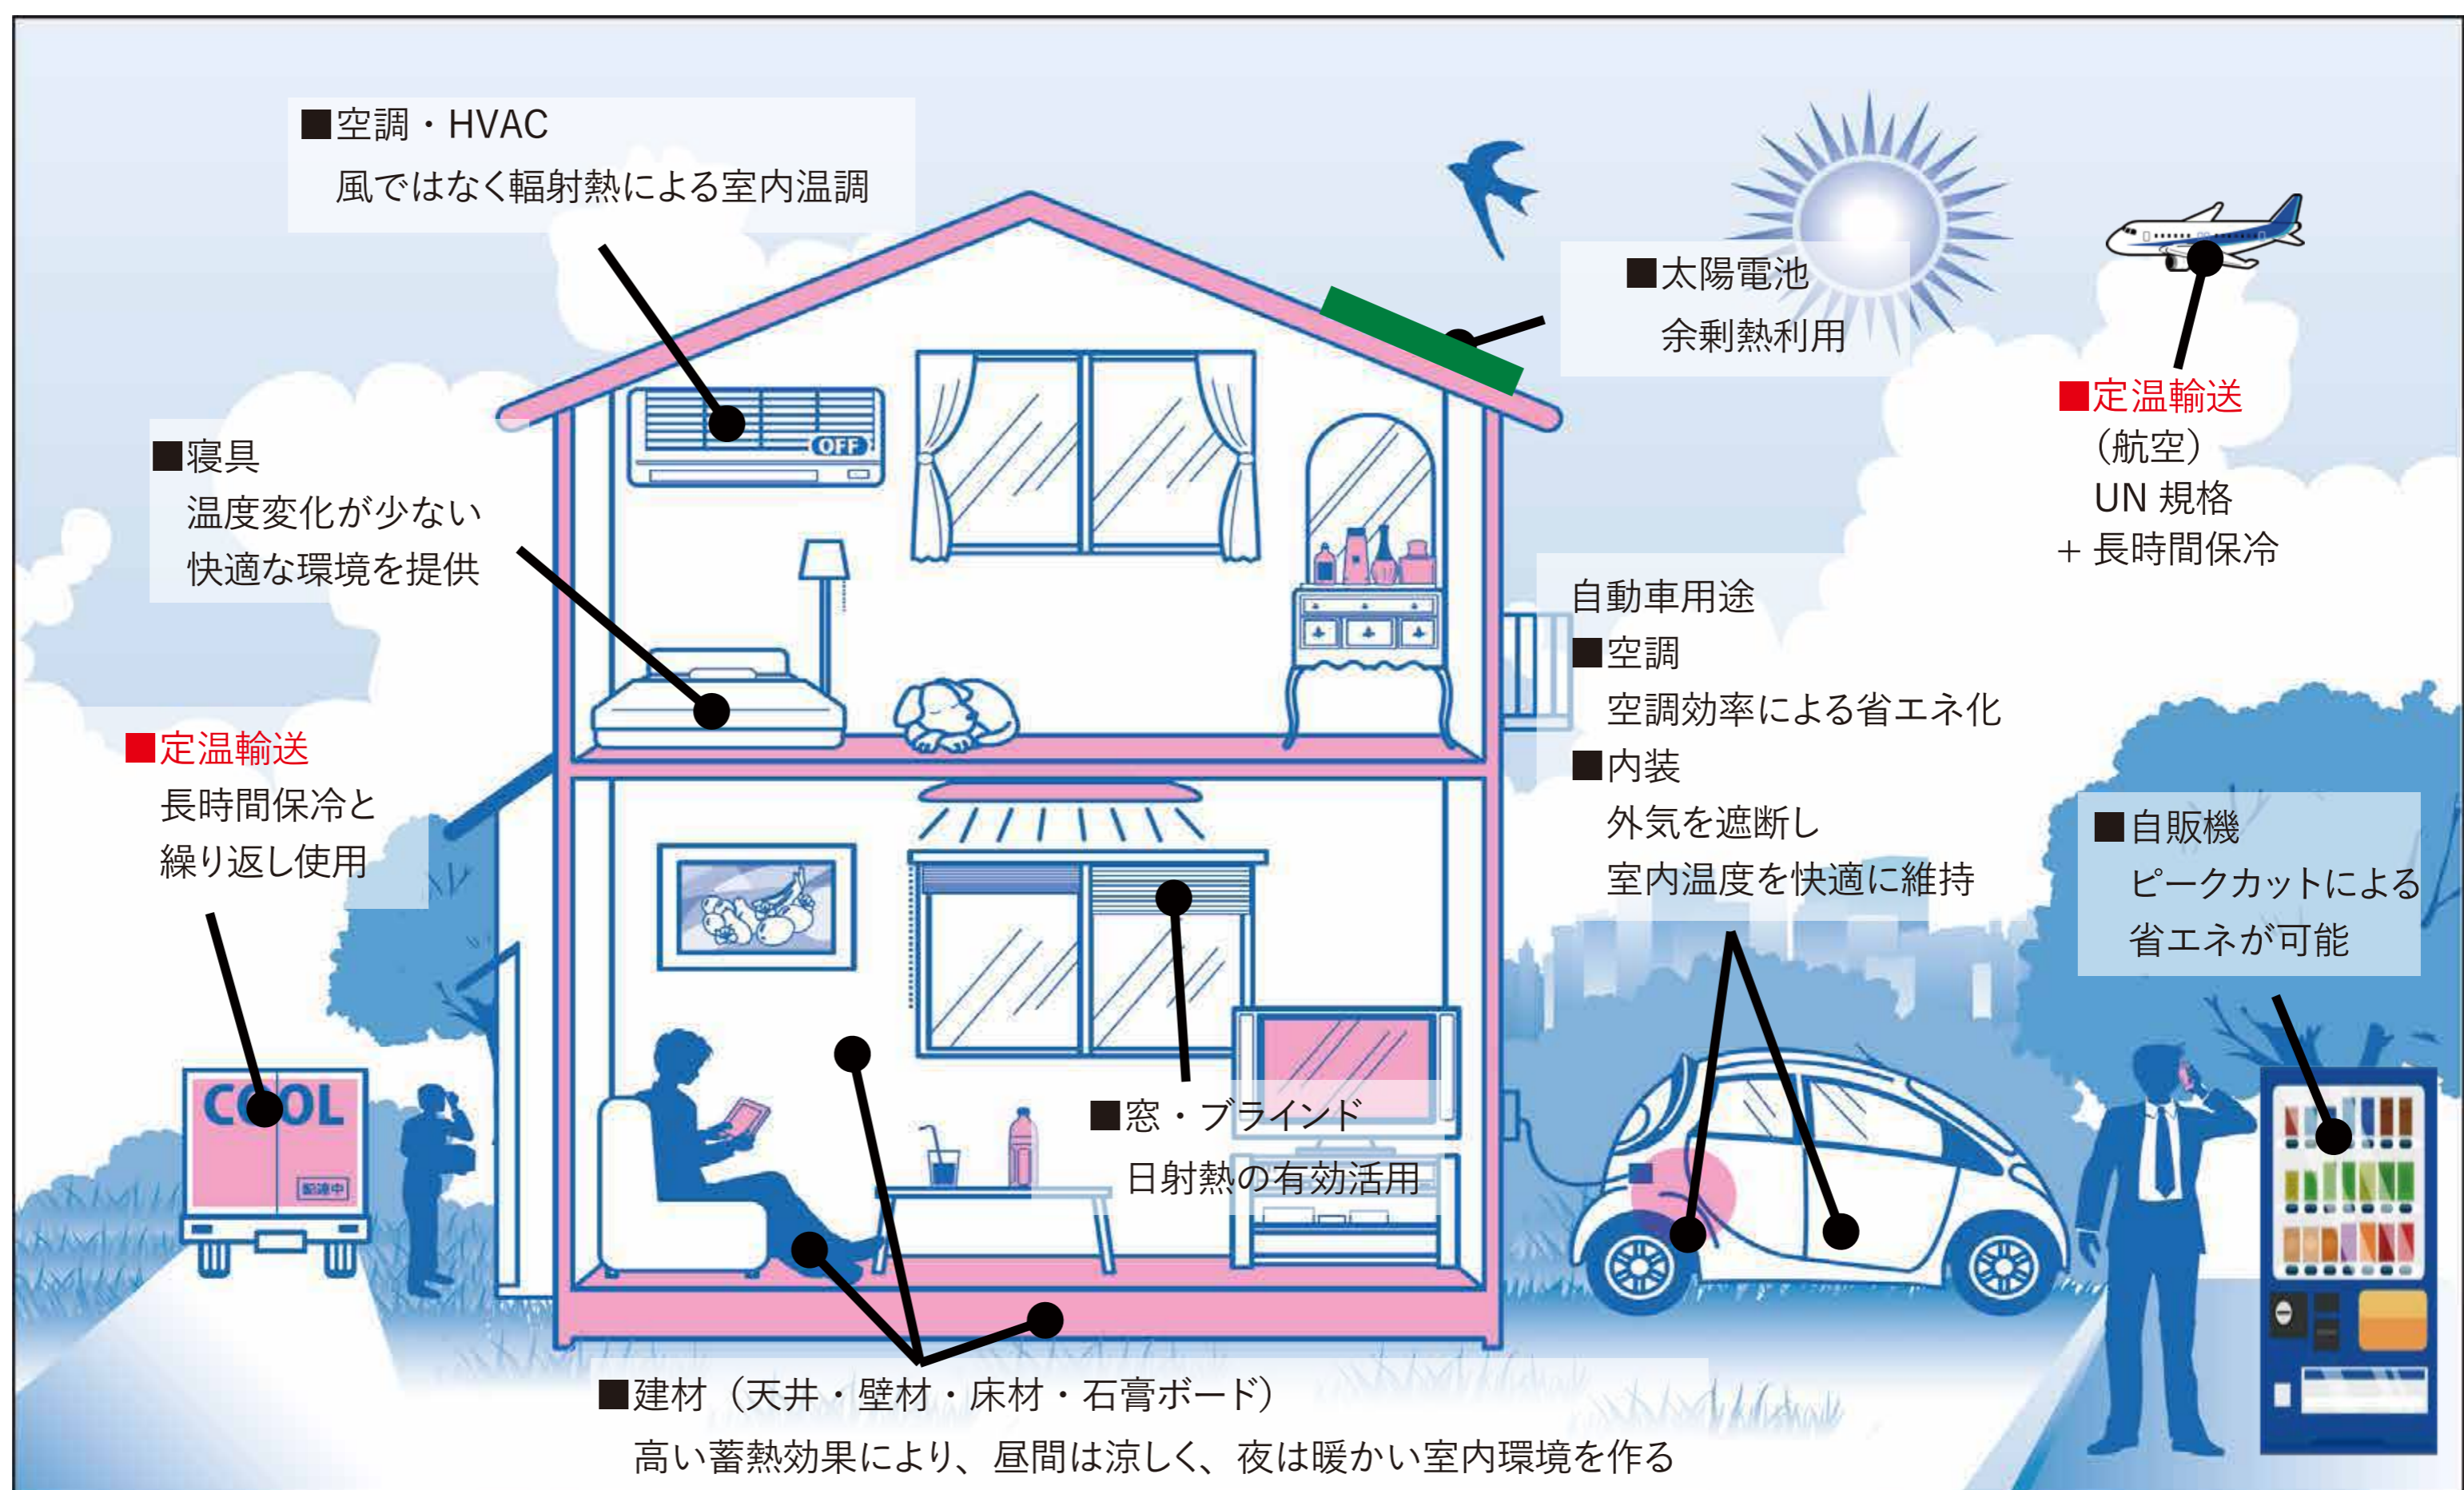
■空調・HVAC
風ではなく輻射熱による室内温調

■太陽電池
余剰熱利用

■定温輸送
（航空）
UN 規格
＋長時間保冷

■寝具
温度変化が少ない
快適な環境を提供

OFF

自動車用途
■空調
空調効率による省エネ化
■内装
外気を遮断し
室内温度を快適に維持

■定温輸送
長時間保冷と
繰り返し使用

■自販機
ピークカットによる
省エネが可能

COOL
配達中

■窓・ブラインド
日射熱の有効活用

■建材（天井・壁材・床材・石膏ボード）
高い蓄熱効果により、昼間は涼しく、夜は暖かい室内環境を作る